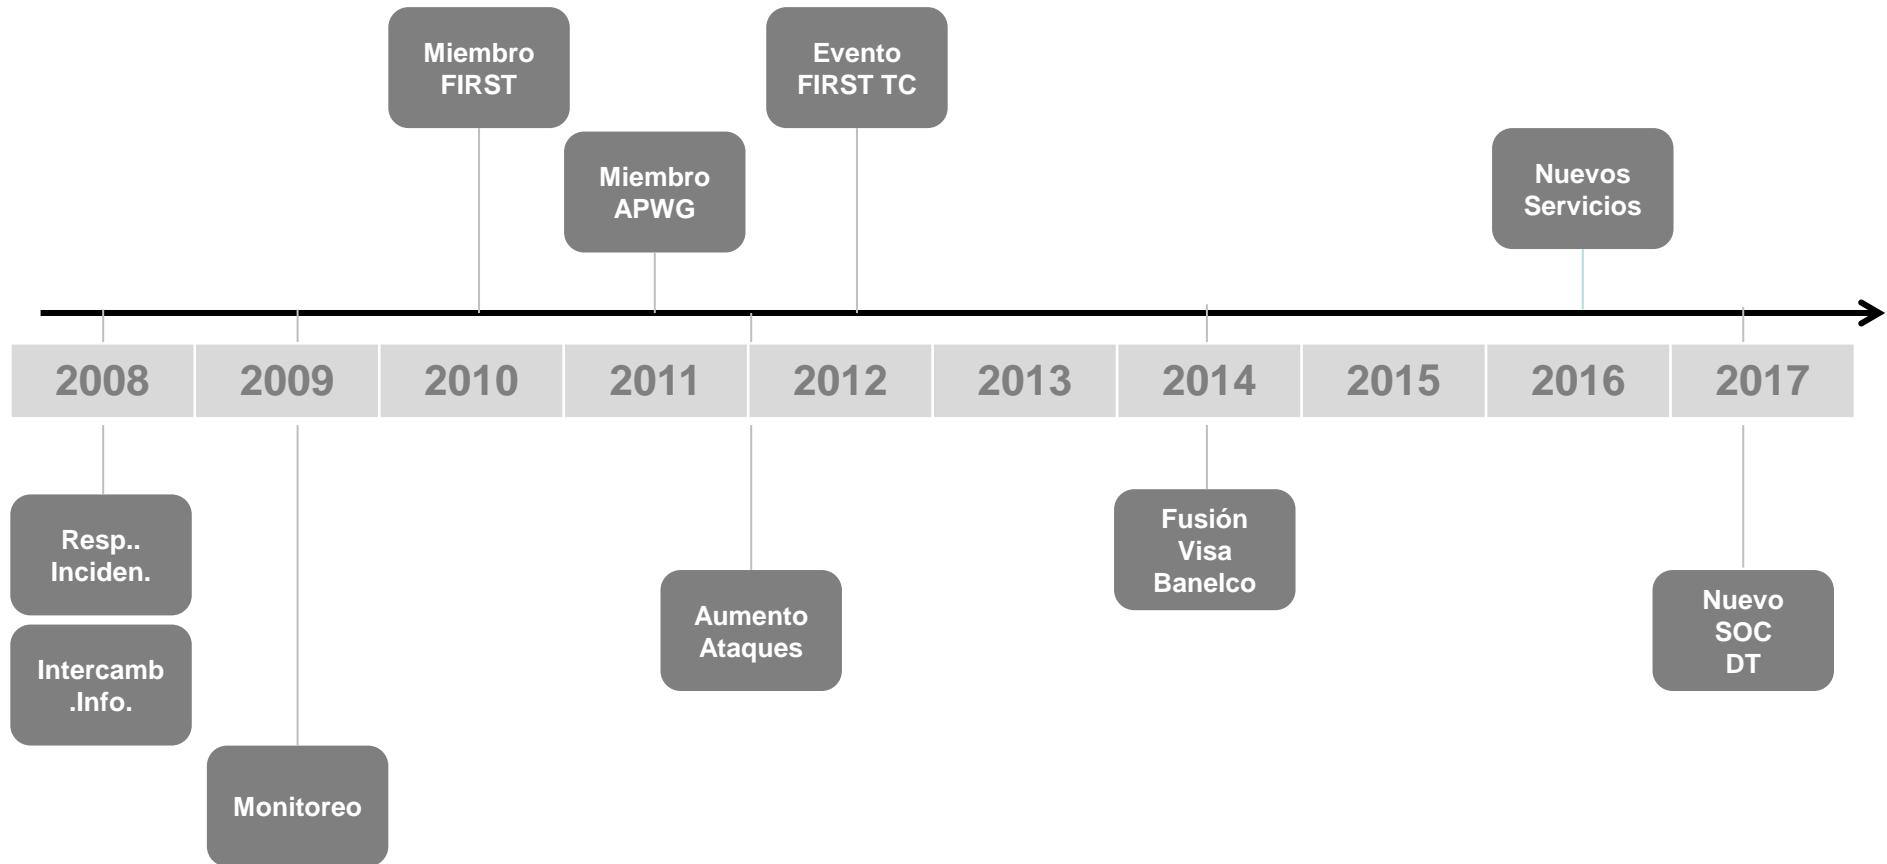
Miembro FIRST

Evento FIRST TC

Miembro APWG

Nuevos Servicios

| 2008 | 2009 | 2010 | 2011 | 2012 | 2013 | 2014 | 2015 | 2016 | 2017 |
|---|---|---|---|---|---|---|---|---|---|

Resp.. Inciden.

Intercamb .Info.

Monitoreo

Aumento Ataques

Fusión Visa Banelco

Nuevo SOC DT